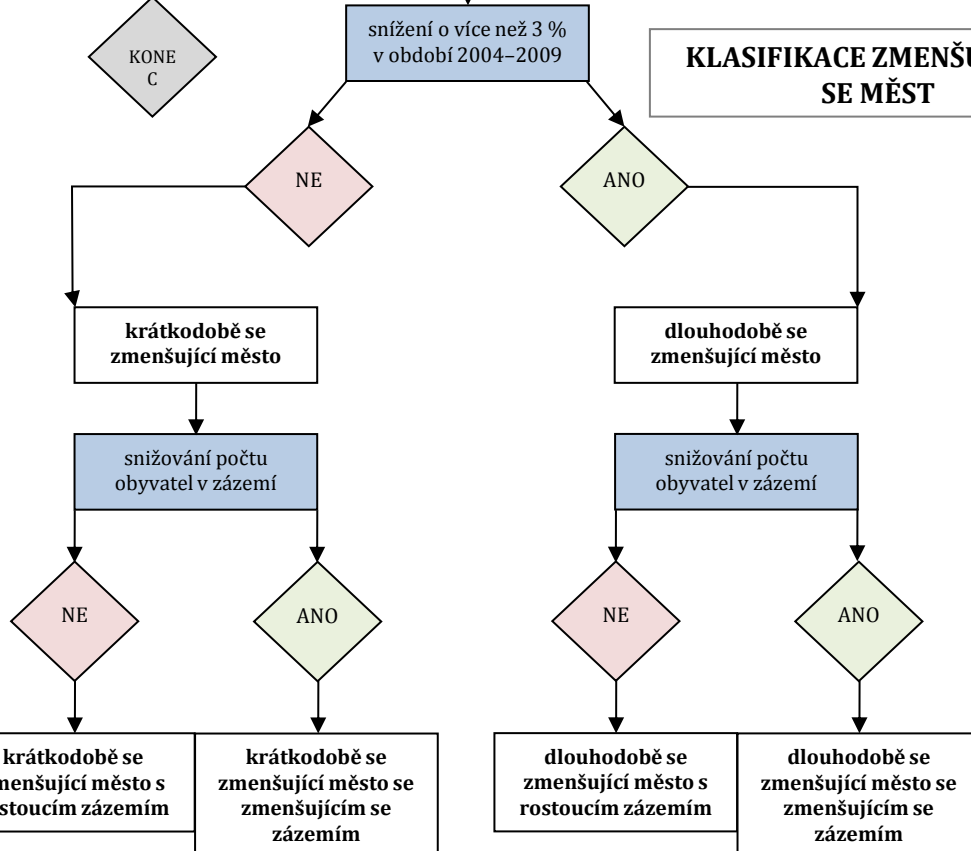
KONEC

snížení o více než 3 % v období 2004–2009

KLASIFIKACE ZMENŠU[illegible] SE MĚST

NE

ANO

krátkodobě se zmenšující město

dlouhodobě se zmenšující město

snižování počtu obyvatel v zázemí

snižování počtu obyvatel v zázemí

NE

ANO

NE

ANO

krátkodobě se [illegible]menšující město s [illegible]stoucím zázemím

krátkodobě se zmenšující město se zmenšujícím se zázemím

dlouhodobě se zmenšující město s rostoucím zázemím

dlouhodobě se zmenšující město se zmenšujícím se zázemím